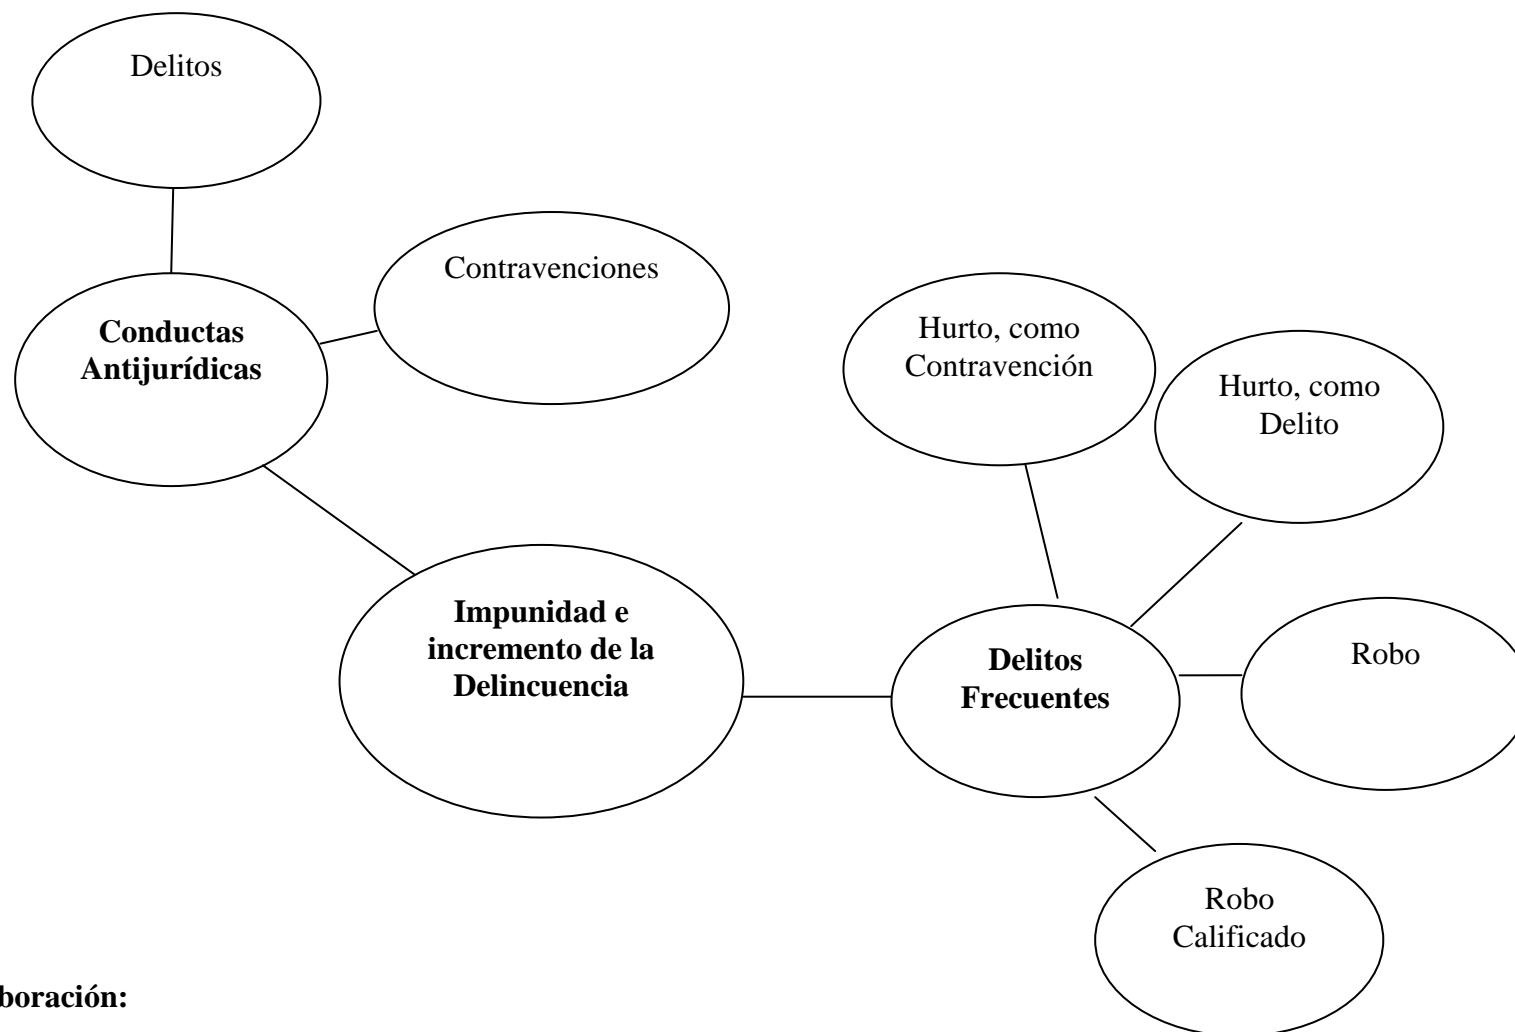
Delitos

Contravenciones

**Conductas Antijurídicas**

Hurto, como Contravención

Hurto, como Delito

**Impunidad e incremento de la Delincuencia**

**Delitos Frecuentes**

Robo

Robo Calificado

**boración:**